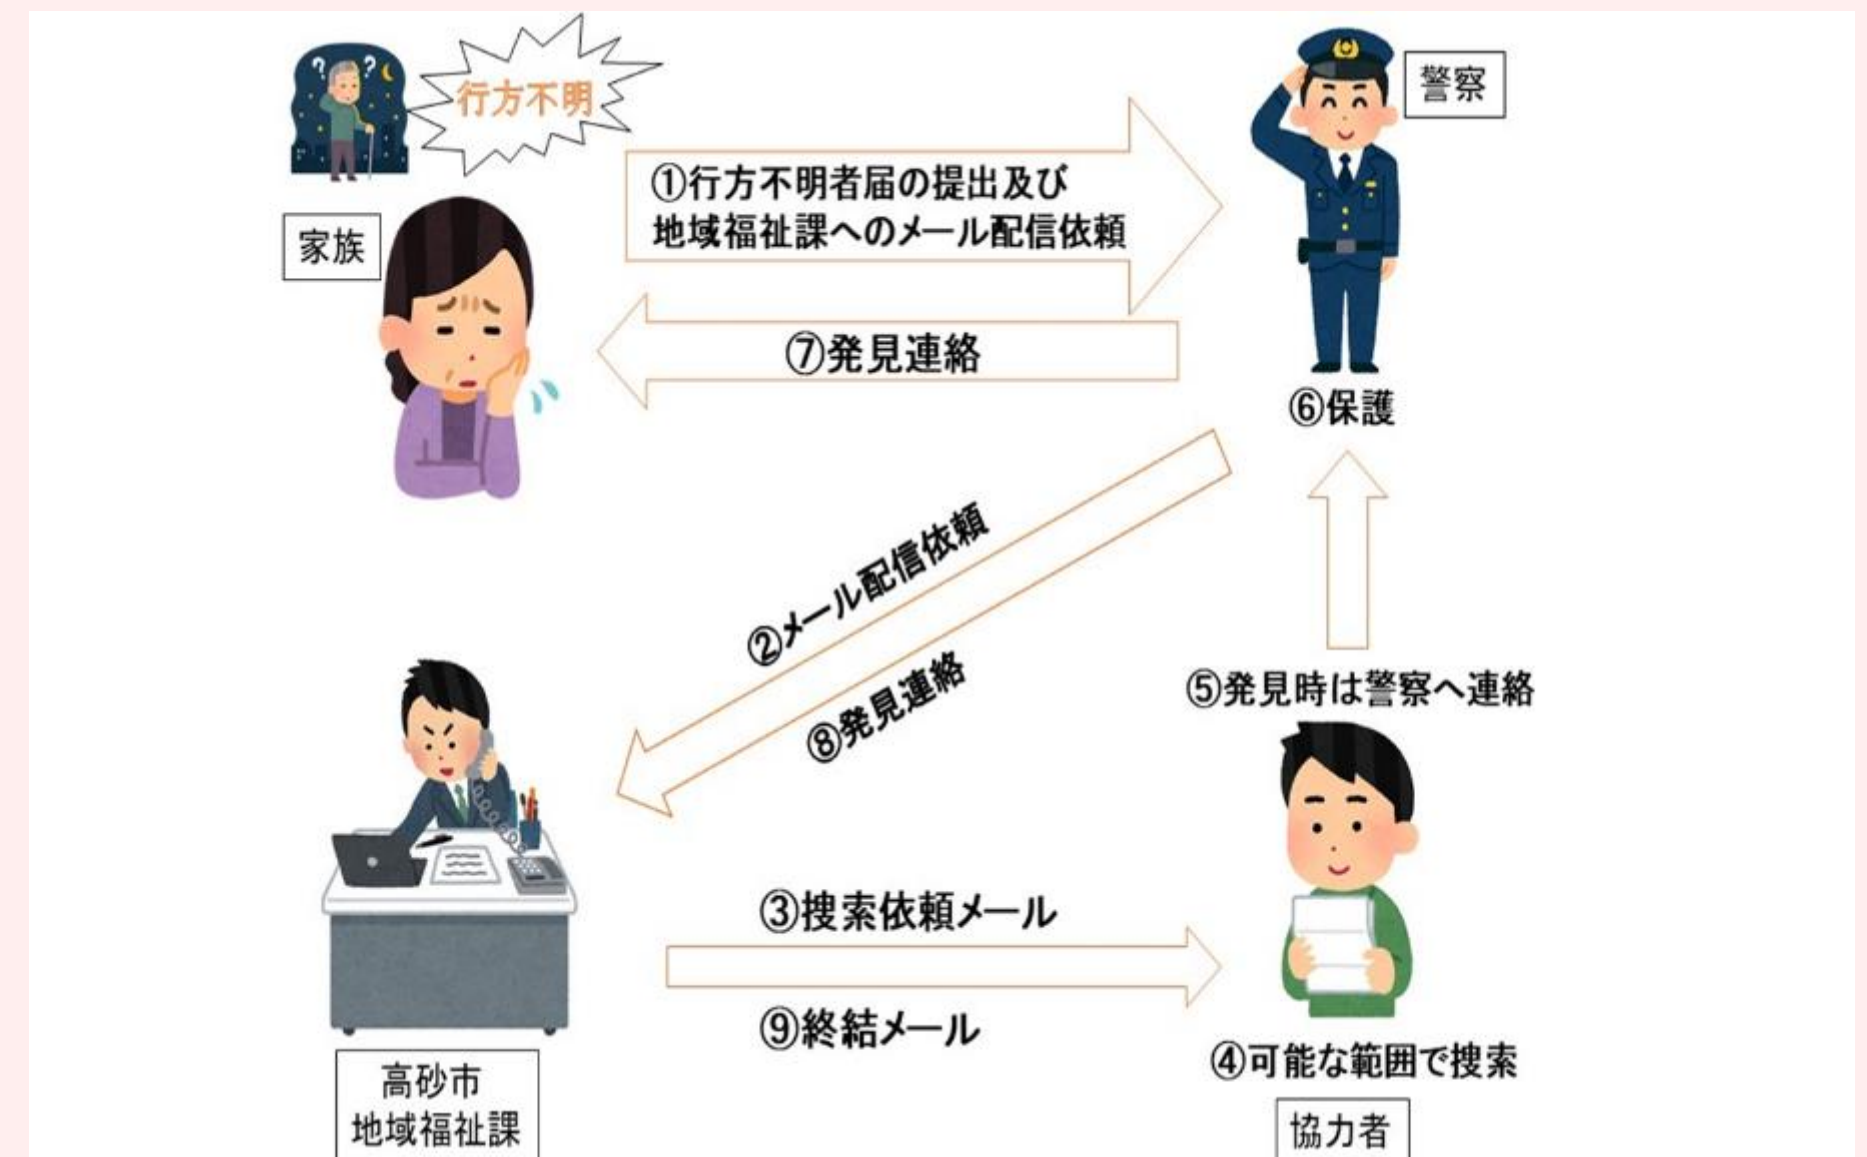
行方不明

警察

①行方不明者届の提出及び地域福祉課へのメール配信依頼

家族

⑦発見連絡

⑥保護

②メール配信依頼

⑧発見連絡

⑤発見時は警察へ連絡

③捜索依頼メール

⑨終結メール

④可能な範囲で捜索

高砂市
地域福祉課

協力者